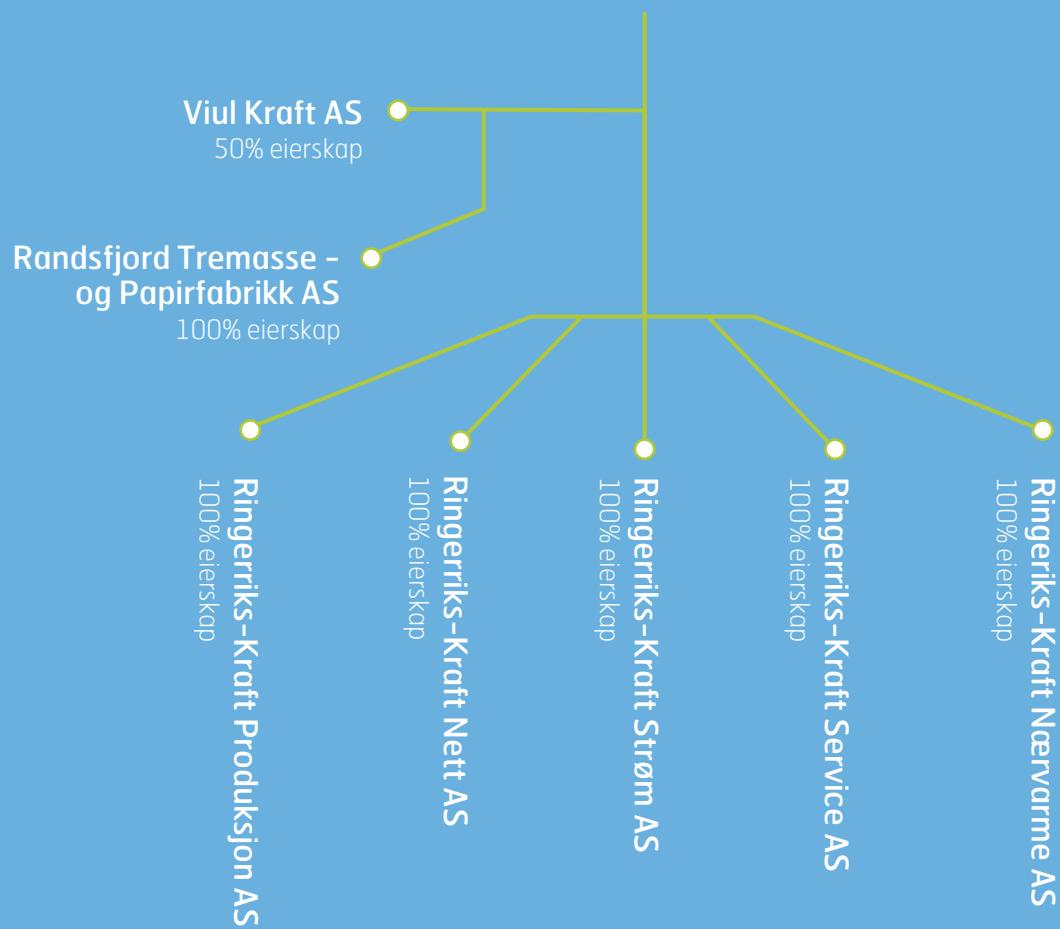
Viul Kraft AS
50% eierskap

Randsfjord Tremasse - og Papirfabrikk AS
100% eierskap

Ringeriks-Kraft Produksjon AS
100% eierskap

Ringeriks-Kraft Nett AS
100% eierskap

Ringeriks-Kraft Strøm AS
100% eierskap

Ringeriks-Kraft Service AS
100% eierskap

Ringeriks-Kraft Nærvarme AS
100% eierskap